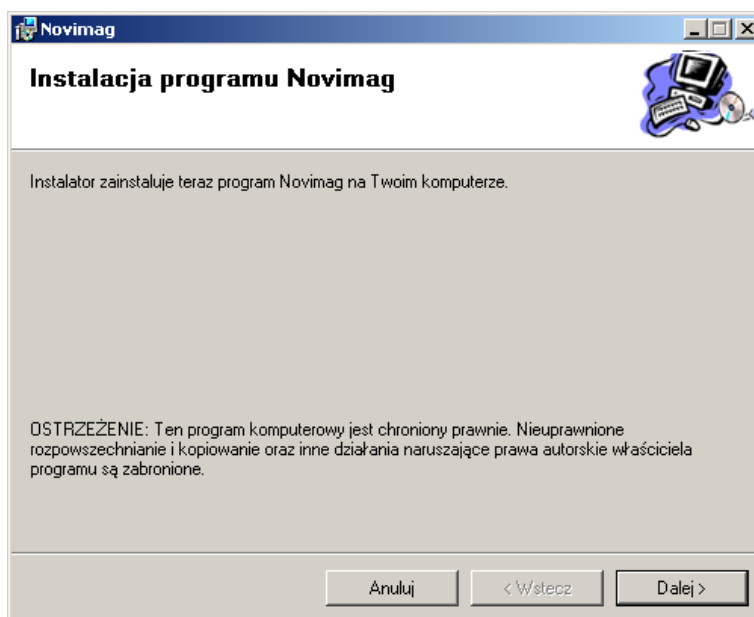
Novimag

Instalacja programu Novimag

Instalator zainstaluje teraz program Novimag na Twoim komputerze.

OSTRZEŻENIE: Ten program komputerowy jest chroniony prawnie. Nieuprawnione rozpowszechnianie i kopiowanie oraz inne działania naruszające prawa autorskie właściciela programu są zabronione.

Anuluj

< Wstecz

Dalej >